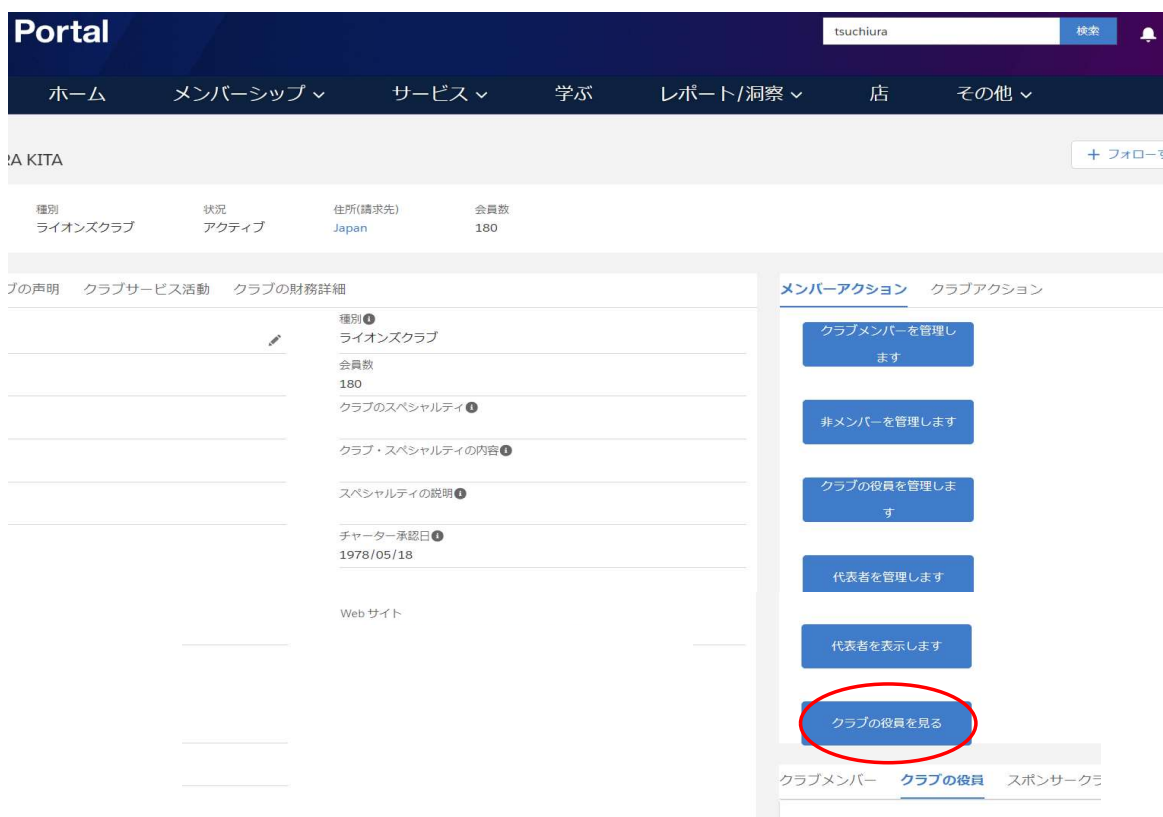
Portal

tsuchiura 検索

ホーム メンバーシップ サービス 学ぶ レポート/洞察 店 その他

RA KITA

+ フォローす

| 種別 | 状況 | 住所(請求先) | 会員数 |
|---|---|---|---|
| ライオンズクラブ | アクティブ | Japan | 180 |

ブの声明 クラブサービス活動 クラブの財務詳細

種別
ライオンズクラブ

会員数
180

クラブのスペシャルティ

クラブ・スペシャルティの内容

スペシャルティの説明

チャーター承認日
1978/05/18

Web サイト

メンバーアクション クラブアクション

クラブメンバーを管理します

非メンバーを管理します

クラブの役員を管理します

代表者を管理します

代表者を表示します

クラブの役員を見る

クラブメンバー クラブの役員 スポンサークラ